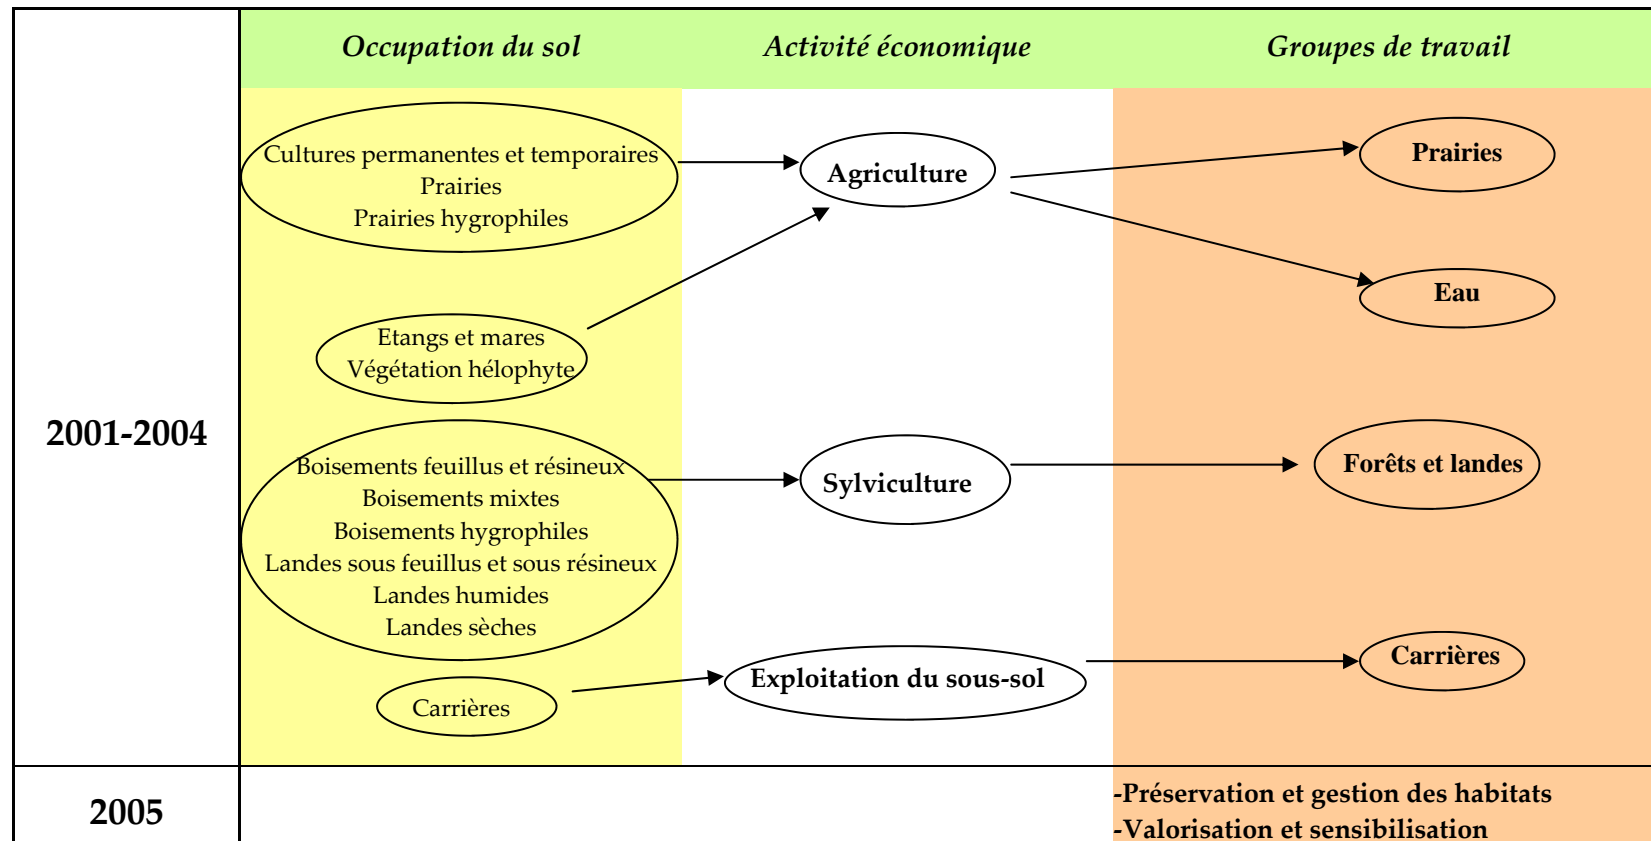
Occupation du sol | Activité économique | Groupes de travail

2001-2004

Cultures permanentes et temporaires
Prairies
Prairies hygrophiles

Agriculture

Prairies

Eau

Etangs et mares
Végétation hélophyte

Boisements feuillus et résineux
Boisements mixtes
Boisements hygrophiles
Landes sous feuillus et sous résineux
Landes humides
Landes sèches

Sylviculture

Forêts et landes

Carrières

Exploitation du sous-sol

Carrières

2005

-Préservation et gestion des habitats
-Valorisation et sensibilisation